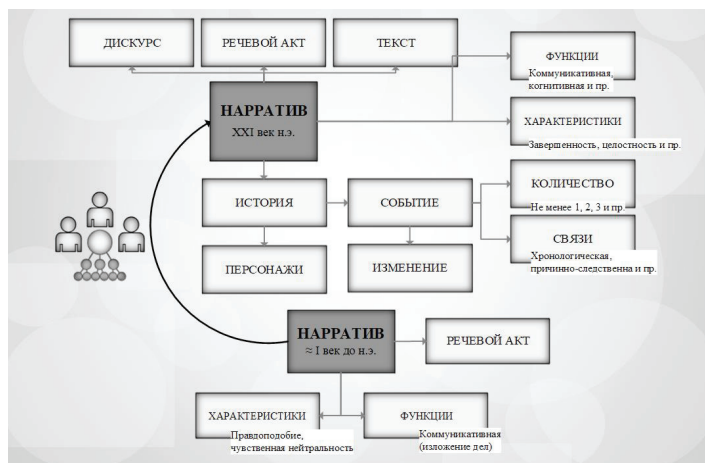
ДИСКУРС

РЕЧЕВОЙ АКТ

ТЕКСТ

ФУНКЦИИ

Коммуникативная, когнитивная и пр.

НАРРАТИВ

XXI век н.э.

ХАРАКТЕРИСТИКИ

Завершенность, целостность и пр.

ИСТОРИЯ

СОБЫТИЕ

КОЛИЧЕСТВО

Не менее 1, 2, 3 и пр.

СВЯЗИ

Хронологическая, причинно-следственна и пр.

ПЕРСОНАЖИ

ИЗМЕНЕНИЕ

НАРРАТИВ

≈ I век до н.э.

РЕЧЕВОЙ АКТ

ХАРАКТЕРИСТИКИ

Правдоподобие, чувственная нейтральность

ФУНКЦИИ

Коммуникативная (изложение дел)